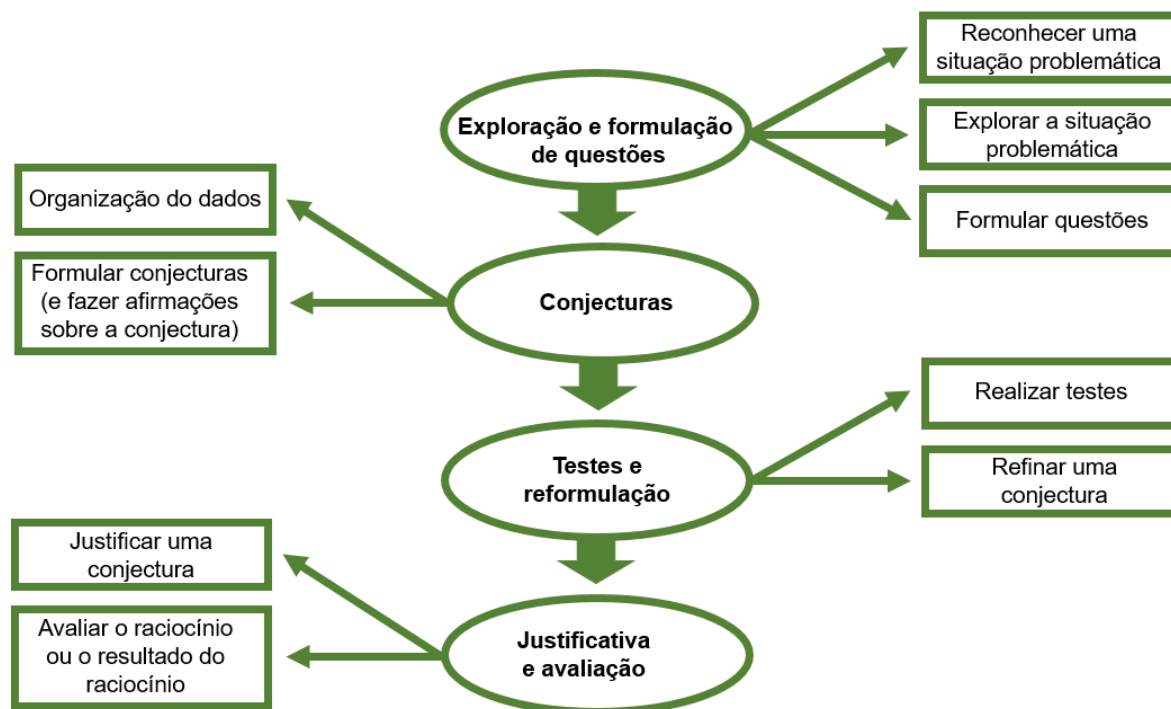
Reconhecer uma situação problemática

Exploração e formulação de questões

Explorar a situação problemática

Organização do dados

Formular questões

Formular conjecturas (e fazer afirmações sobre a conjectura)

Conjecturas

Realizar testes

Testes e reformulação

Refinar uma conjectura

Justificar uma conjectura

Avaliar o raciocínio ou o resultado do raciocínio

Justificativa e avaliação